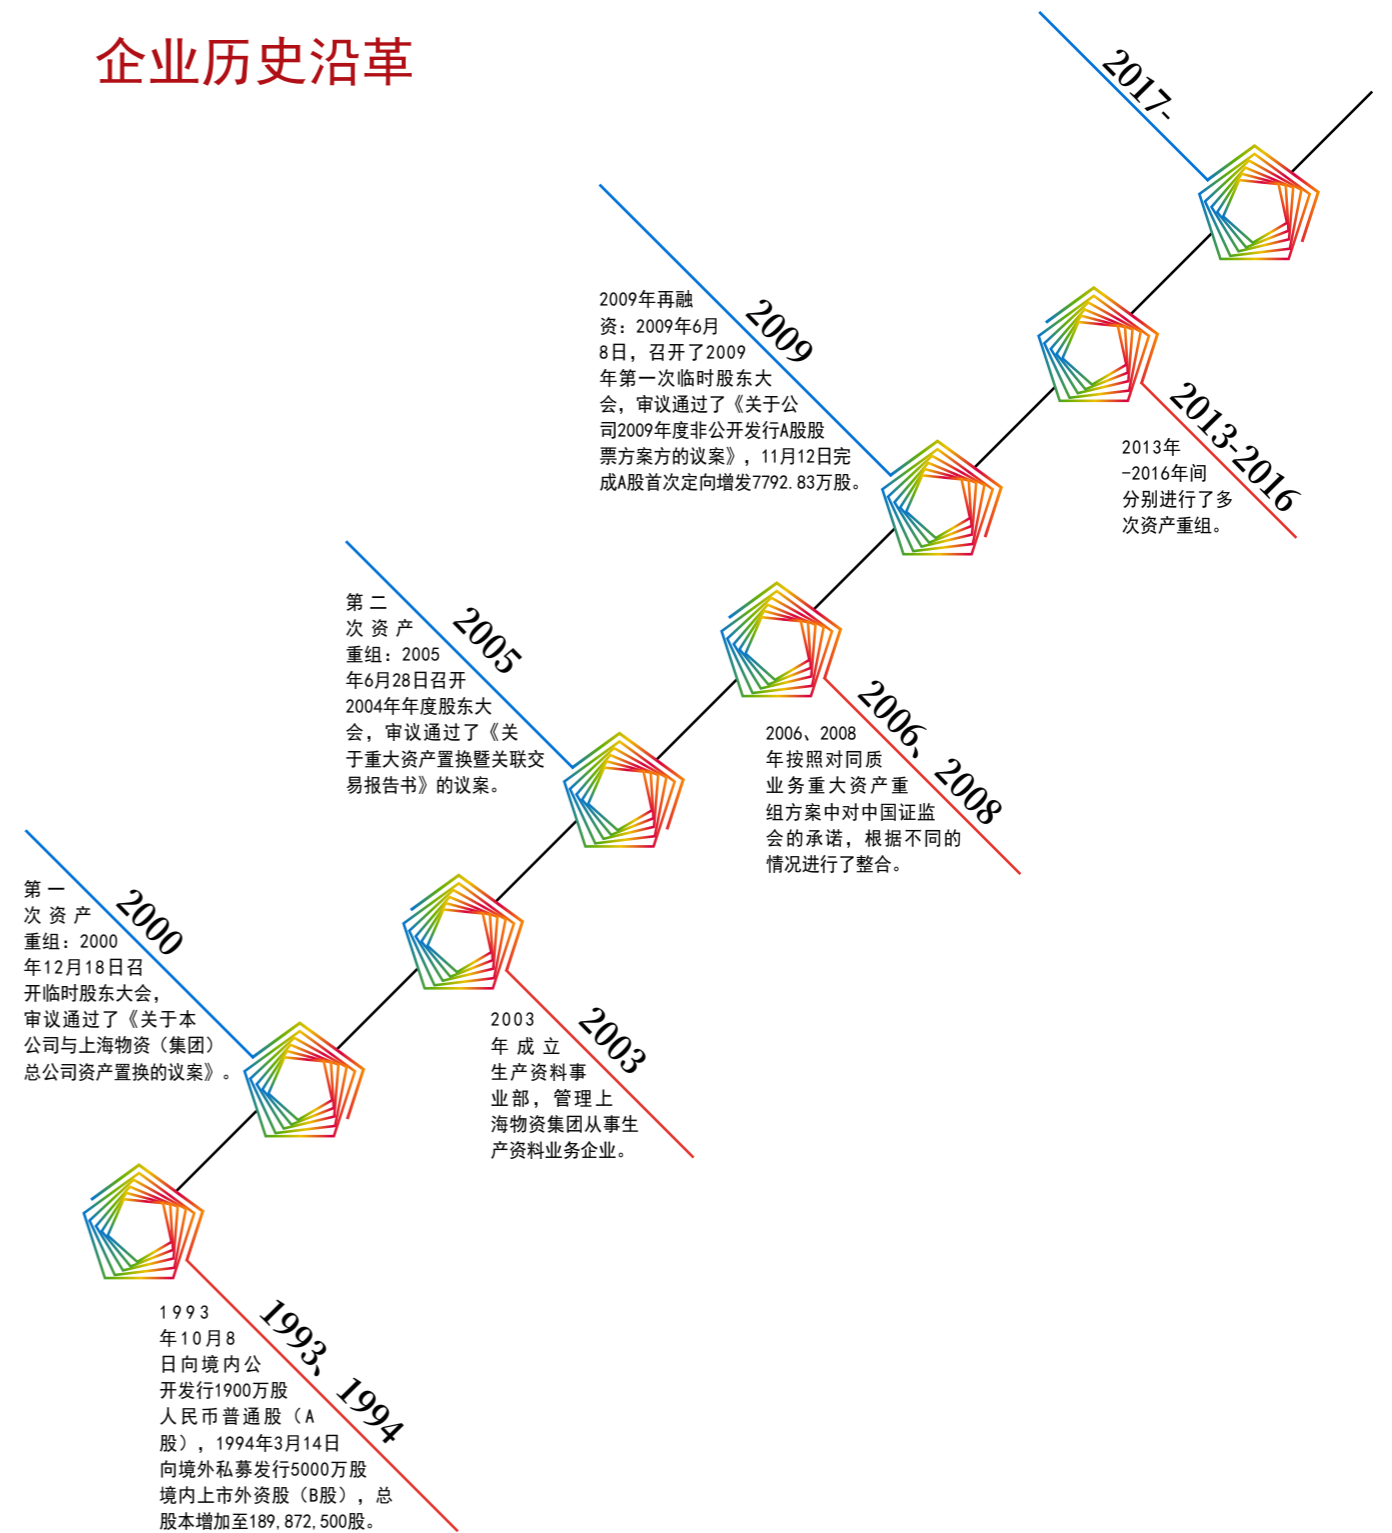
企业历史沿革

2017-

2009

2009年再融资：2009年6月8日，召开了2009年第一次临时股东大会，审议通过了《关于公司2009年度非公开发行A股股票方案方的议案》，11月12日完成A股首次定向增发7792.83万股。

2013-2016

2013年-2016年间分别进行了多次资产重组。

2005

第二次资产重组：2005年6月28日召开2004年年度股东大会，审议通过了《关于重大资产置换暨关联交易报告书》的议案。

2006、2008

2006、2008年按照对同质业务重大资产重组方案中对中国证监会的承诺，根据不同的情况进行了整合。

2000

第一次资产重组：2000年12月18日召开临时股东大会，审议通过了《关于本公司与上海物资（集团）总公司资产置换的议案》。

2003

2003年成立生产资料事业部，管理上海物资集团从事生产资料业务企业。

1993、1994

1993年10月8日向境内公开发行1900万股人民币普通股（A股），1994年3月14日向境外私募发行5000万股境内上市外资股（B股），总股本增加至189,872,500股。